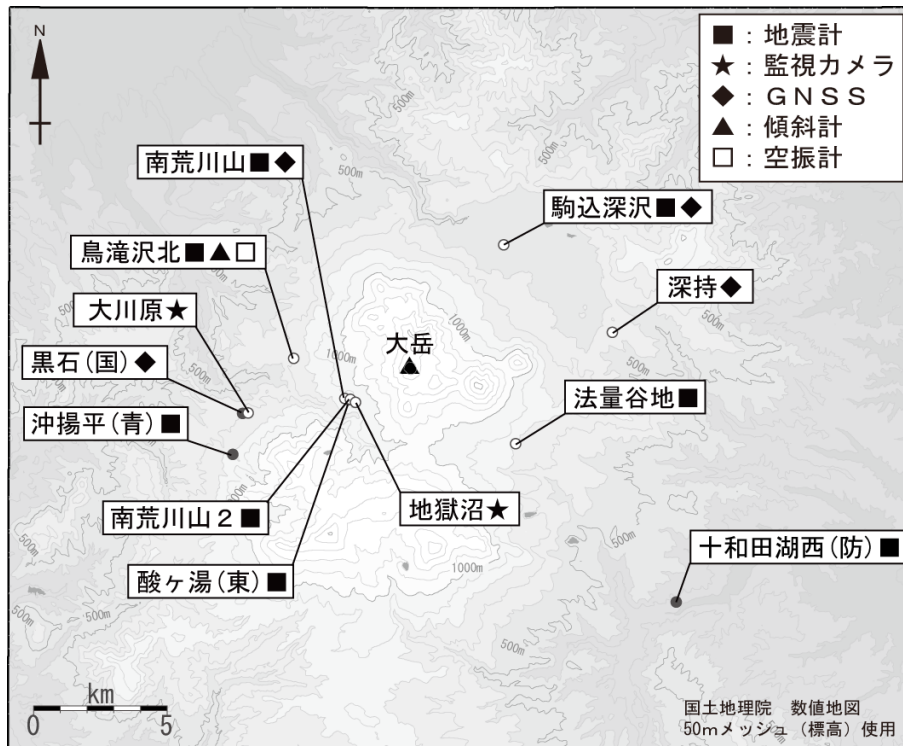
N

■：地震計
★：監視カメラ
◆：GNSS
▲：傾斜計
□：空振計

南荒川山■◆
駒込深沢■◆
鳥滝沢北■▲□
深持◆
大川原★
大岳
黒石(国)◆
法量谷地■
沖揚平(青)■
地獄沼★
南荒川山２■
十和田湖西(防)■
酸ケ湯(東)■

500m
500m
500m
500m
500m
500m
500m
500m
500m
500m
1000m
1000m
1000m

km
0
5

国土地理院　数値地図
50mメッシュ（標高）使用